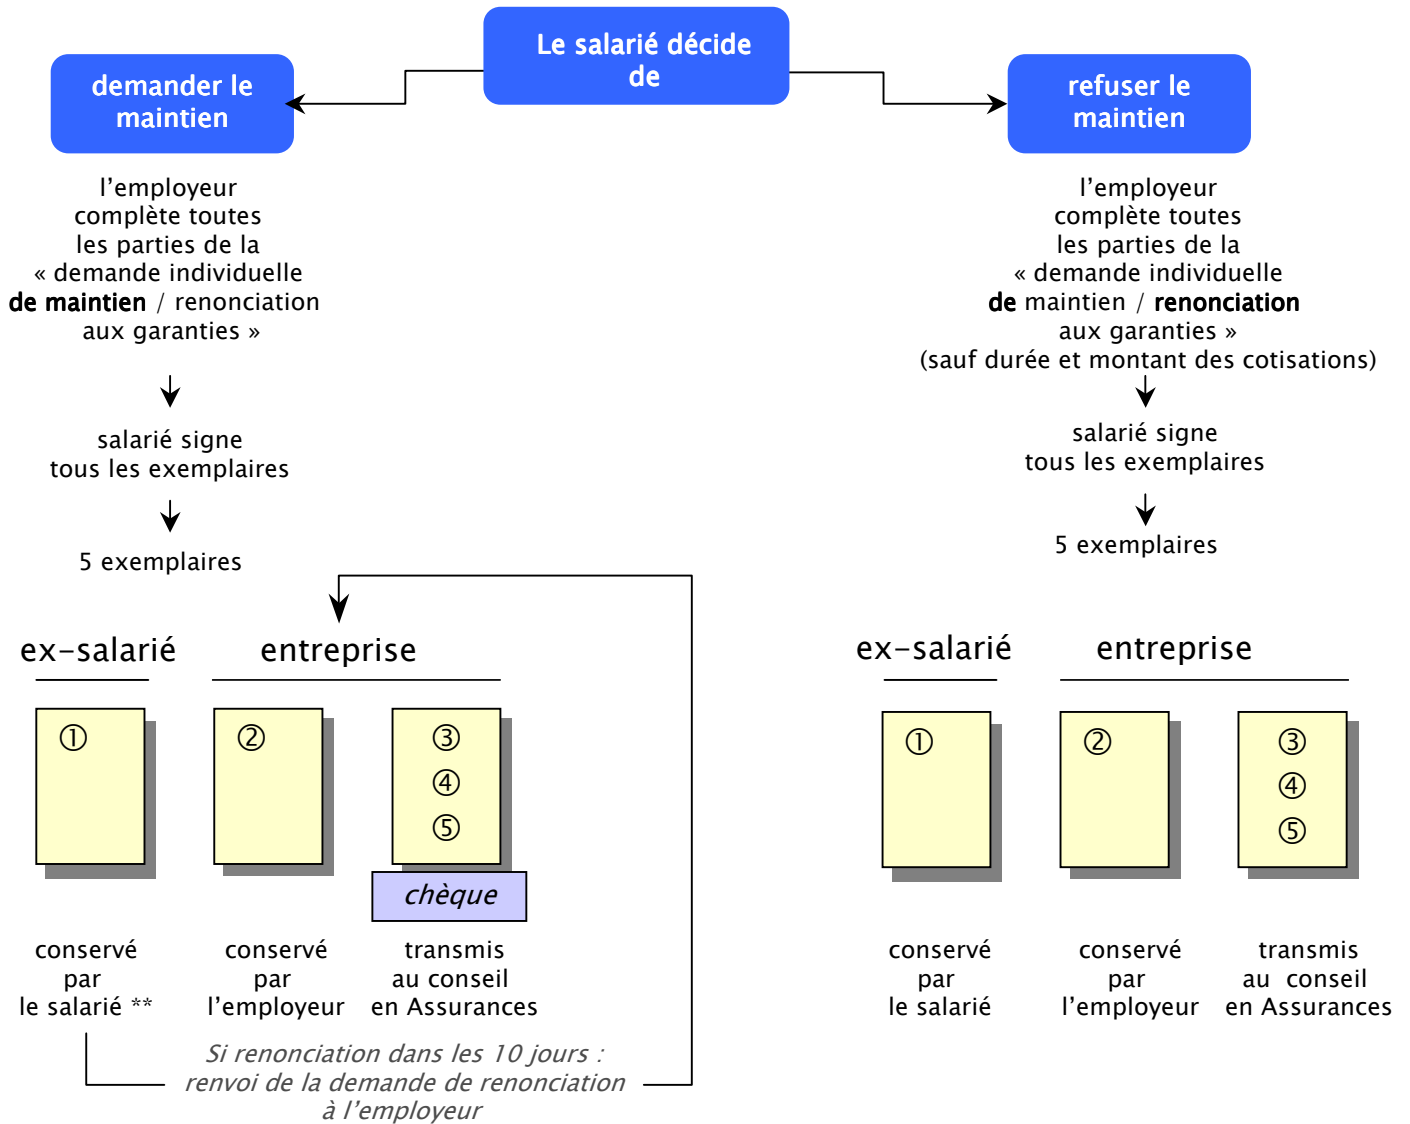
Le salarié décide de

demander le maintien

refuser le maintien

l'employeur complète toutes les parties de la « demande individuelle **de maintien** / renonciation aux garanties »

salarié signe tous les exemplaires

5 exemplaires

ex-salarié

entreprise

①

②

③
④
⑤

chèque

conservé par le salarié **

conservé par l'employeur

transmis au conseil en Assurances

Si renonciation dans les 10 jours : renvoi de la demande de renonciation à l'employeur

l'employeur complète toutes les parties de la « demande individuelle **de** maintien / **renonciation** aux garanties » (sauf durée et montant des cotisations)

salarié signe tous les exemplaires

5 exemplaires

ex-salarié

entreprise

①

②

③
④
⑤

conservé par le salarié

conservé par l'employeur

transmis au conseil en Assurances